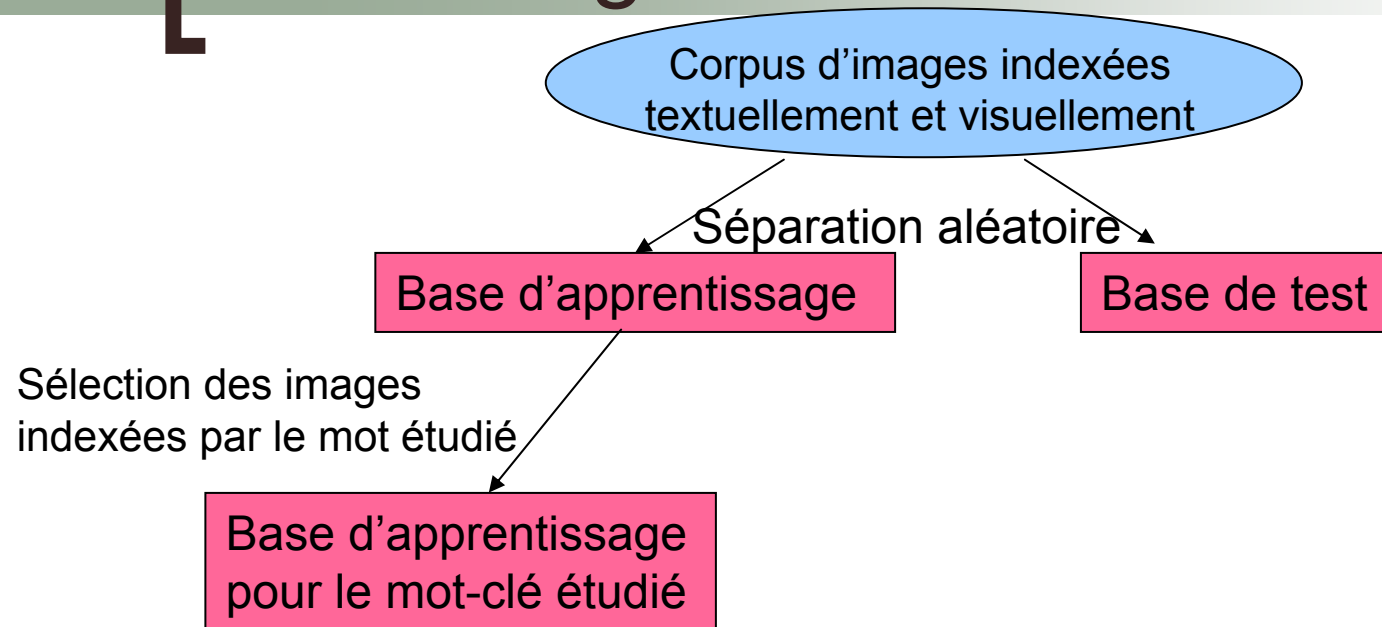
L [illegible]

Corpus d’images indexées textuellement et visuellement

Séparation aléatoire

Base d’apprentissage

Base de test

Sélection des images indexées par le mot étudié

Base d’apprentissage pour le mot-clé étudié